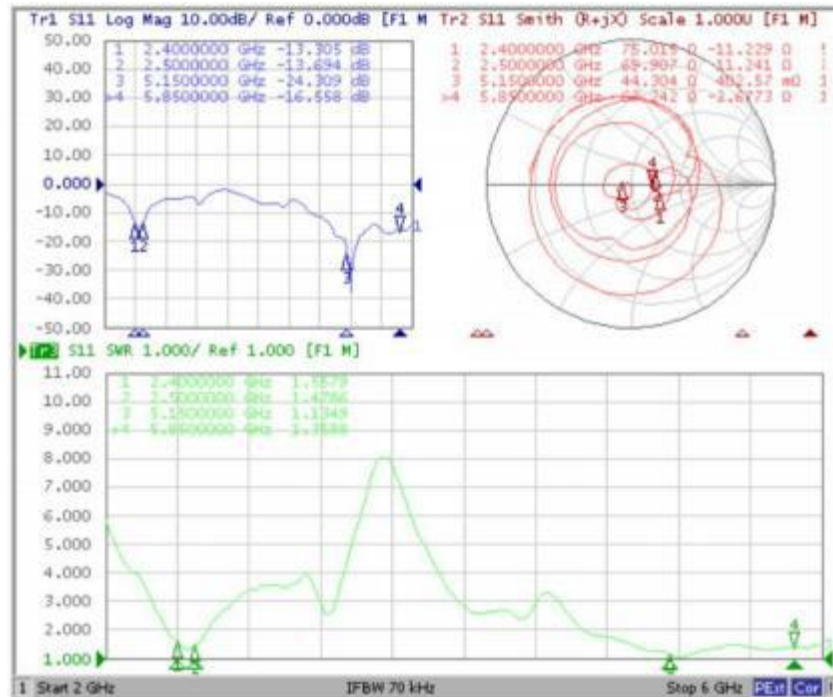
Tr1 S11 Log Mag 10.00dB/ Ref 0.000dB [F1 M Tr2 S11 Smith (R+jX) Scale 1.000U [F1 M]

| | | | |
|---|---|---|---|
| 1 | 2.4000000 GHz | -13.305 dB | |
| 2 | 2.5000000 GHz | -13.694 dB | |
| 3 | 5.1500000 GHz | -24.309 dB | |
| >4 | 5.8500000 GHz | -16.558 dB | |

| | | | |
|---|---|---|---|
| 1 | 2.4000000 GHz | 75.019 Ω | -11.229 Ω |
| 2 | 2.5000000 GHz | 69.907 Ω | -11.241 Ω |
| 3 | 5.1500000 GHz | 44.304 Ω | 482.57 mΩ |
| >4 | 5.8500000 GHz | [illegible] Ω | -2.6773 Ω |

50.00 40.00 30.00 20.00 10.00 0.000 -10.00 -20.00 -30.00 -40.00 -50.00

1 2 3 4 1 2 3 4

Tr2 S11 SWR 1.000/ Ref 1.000 [F1 M]

| | | |
|---|---|---|
| 1 | 2.4000000 GHz | 1.5579 |
| 2 | 2.5000000 GHz | 1.4786 |
| 3 | 5.1500000 GHz | 1.1349 |
| >4 | 5.8500000 GHz | 1.3588 |

11.00 10.00 9.000 8.000 7.000 6.000 5.000 4.000 3.000 2.000 1.000

4

1 Start 2 GHz IFBW 70 kHz Stop 6 GHz PExt Cor